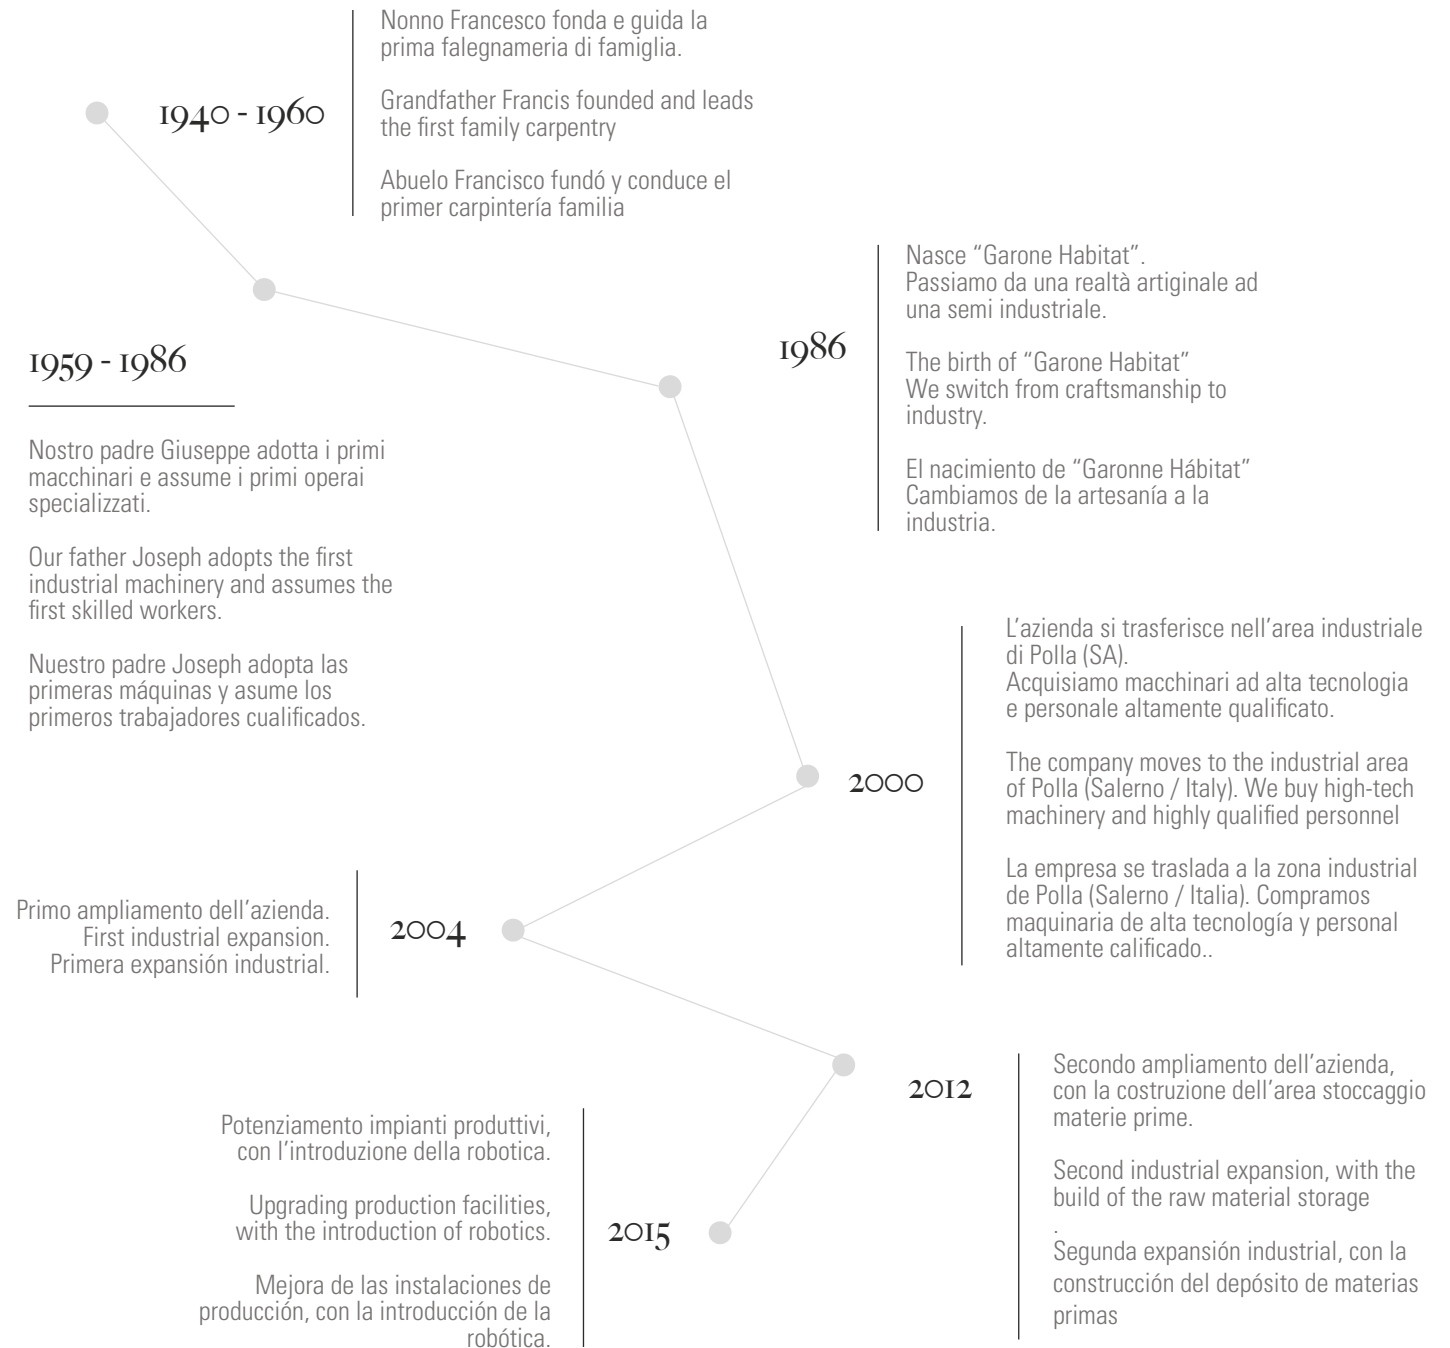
1940 - 1960

Nonno Francesco fonda e guida la prima falegnameria di famiglia.

Grandfather Francis founded and leads the first family carpentry

Abuelo Francisco fundó y conduce el primer carpintería familia

1986

Nasce "Garone Habitat".
Passiamo da una realtà artiginale ad una semi industriale.

The birth of "Garone Habitat"
We switch from craftsmanship to industry.

El nacimiento de "Garonne Hábitat"
Cambiamos de la artesanía a la industria.

1959 - 1986

Nostro padre Giuseppe adotta i primi macchinari e assume i primi operai specializzati.

Our father Joseph adopts the first industrial machinery and assumes the first skilled workers.

Nuestro padre Joseph adopta las primeras máquinas y asume los primeros trabajadores cualificados.

2000

L'azienda si trasferisce nell'area industriale di Polla (SA).
Acquisiamo macchinari ad alta tecnologia e personale altamente qualificato.

The company moves to the industrial area of Polla (Salerno / Italy). We buy high-tech machinery and highly qualified personnel

La empresa se traslada a la zona industrial de Polla (Salerno / Italia). Compramos maquinaria de alta tecnología y personal altamente calificado..

2004

Primo ampliamento dell'azienda.
First industrial expansion.
Primera expansión industrial.

2012

Secondo ampliamento dell'azienda, con la costruzione dell'area stoccaggio materie prime.

Second industrial expansion, with the build of the raw material storage
.
Segunda expansión industrial, con la construcción del depósito de materias primas

2015

Potenziamento impianti produttivi, con l'introduzione della robotica.

Upgrading production facilities, with the introduction of robotics.

Mejora de las instalaciones de producción, con la introducción de la robótica.